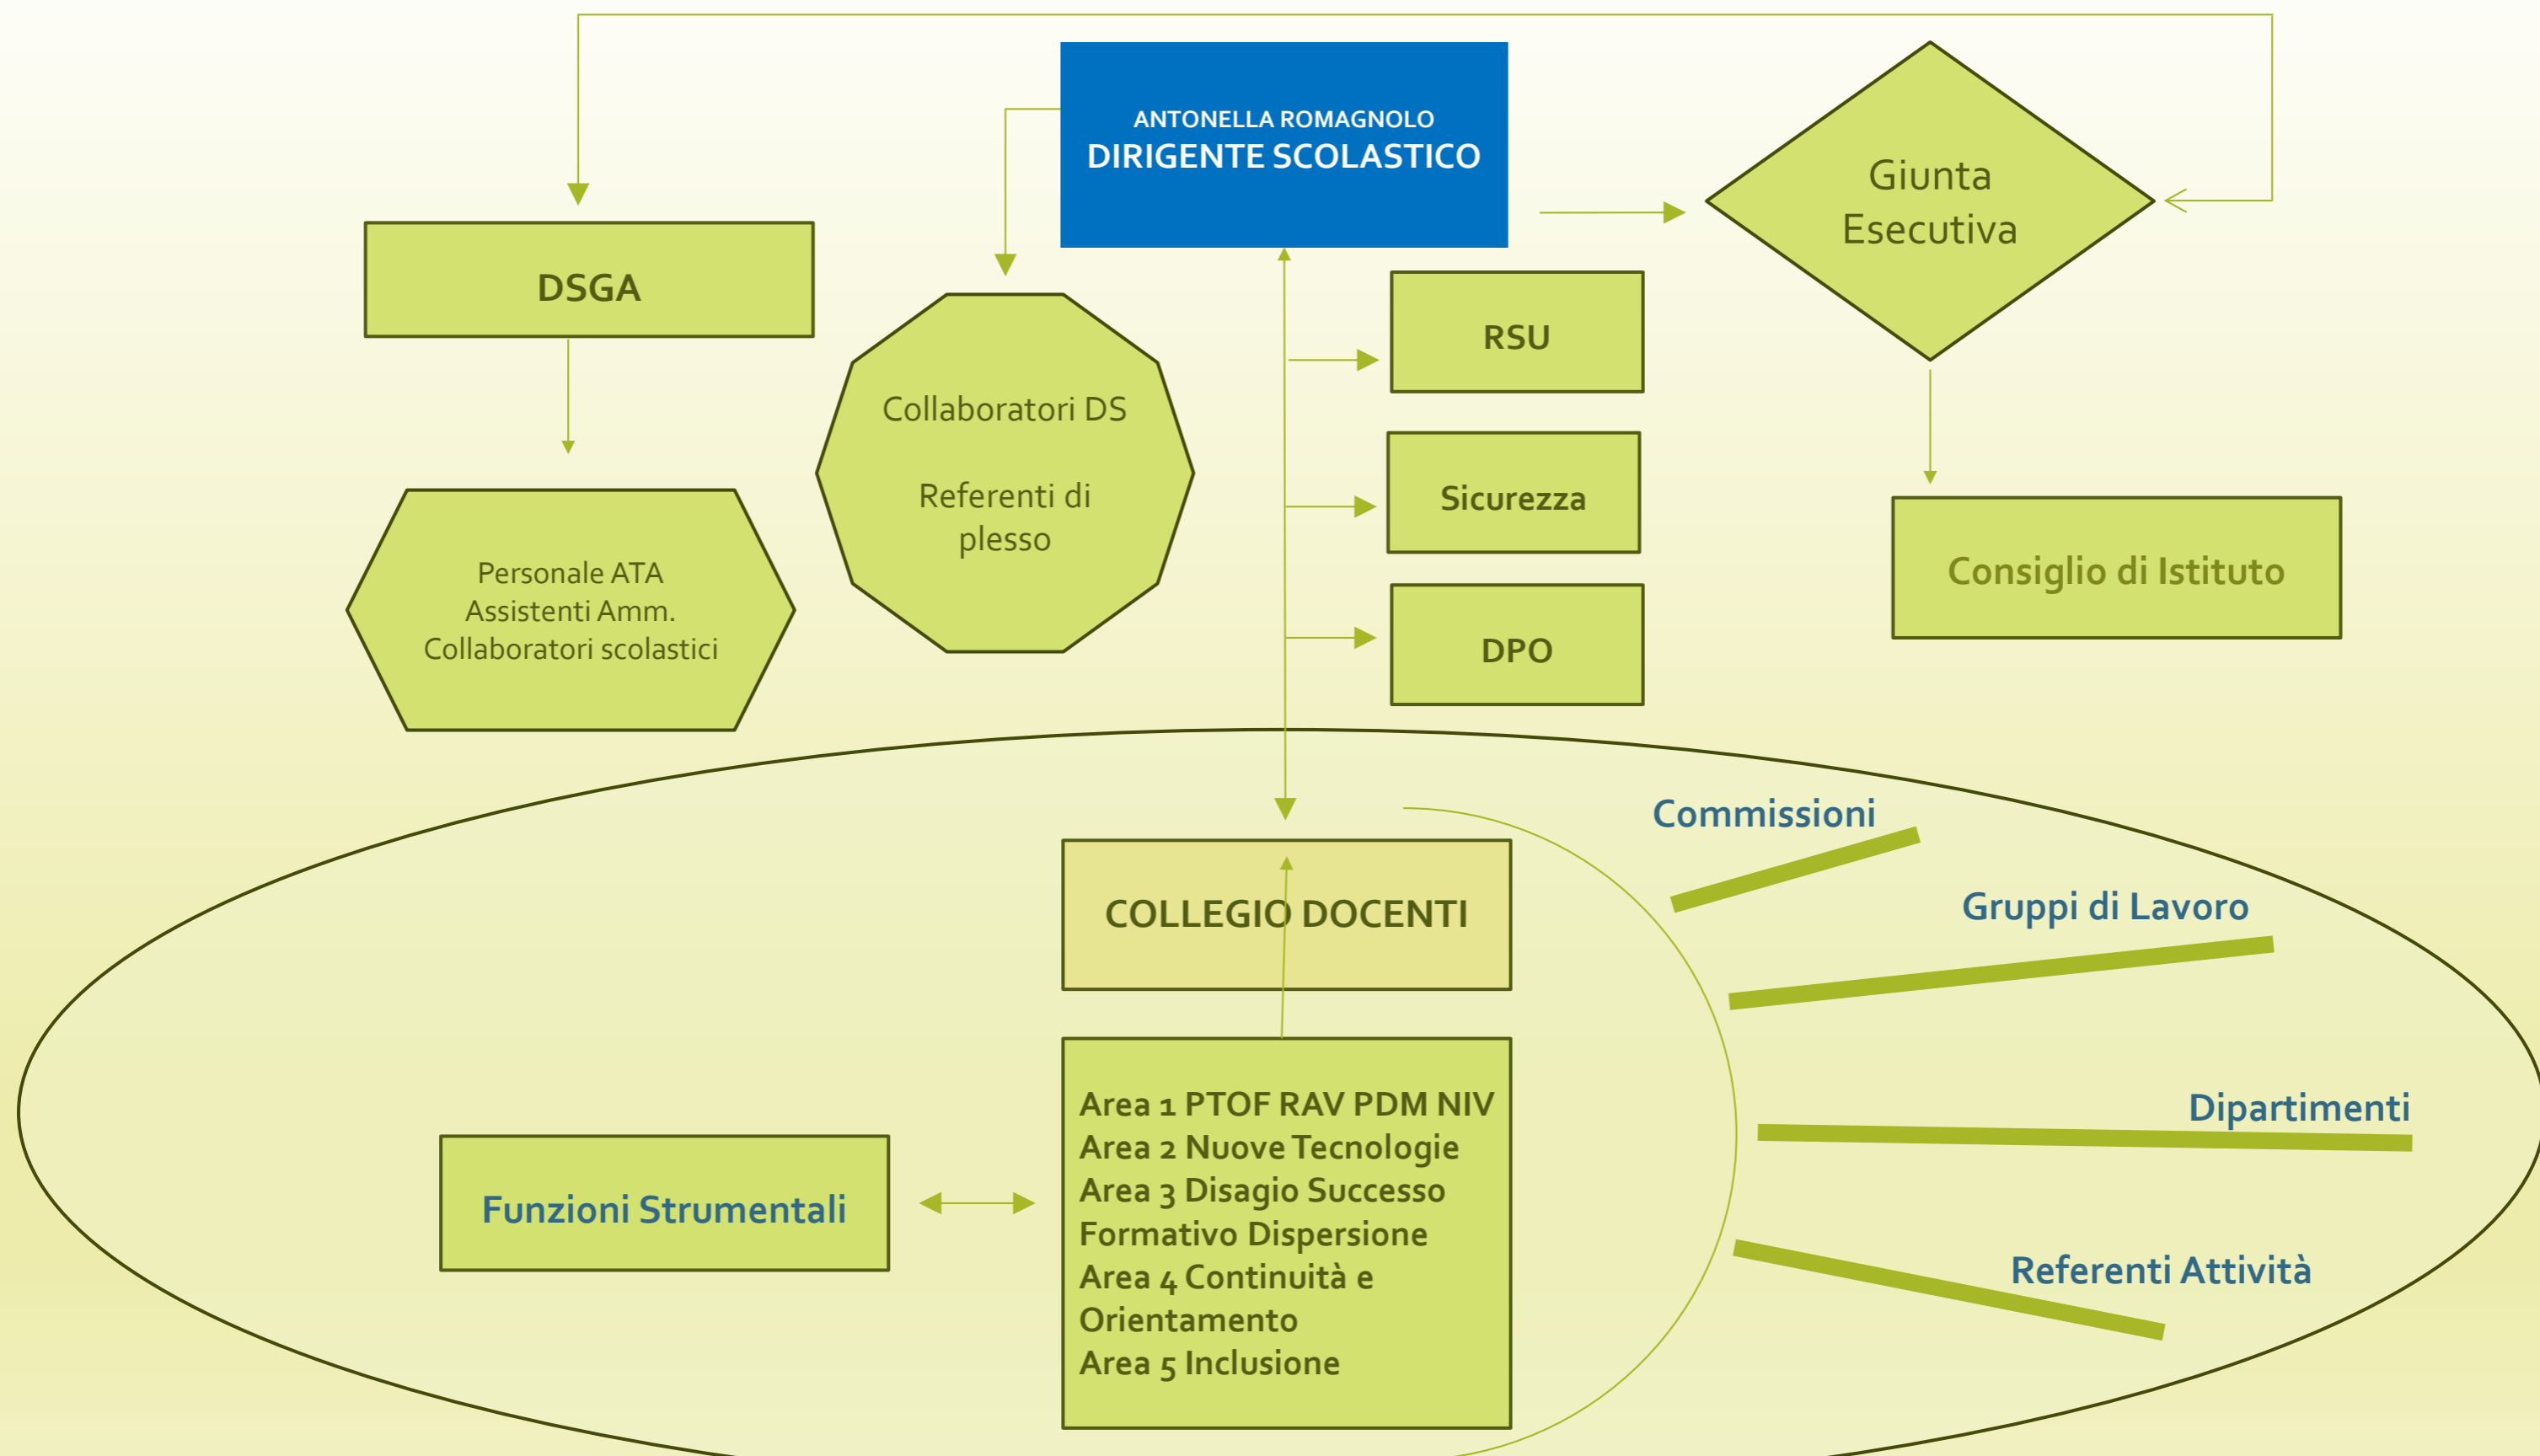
ANTONELLA ROMAGNOLO
DIRIGENTE SCOLASTICO

Giunta Esecutiva

DSGA

Collaboratori DS

Referenti di plesso

RSU

Sicurezza

DPO

Consiglio di Istituto

Personale ATA
Assistenti Amm.
Collaboratori scolastici

COLLEGIO DOCENTI

Commissioni

Gruppi di Lavoro

Dipartimenti

Referenti Attività

Funzioni Strumentali

Area 1 PTOF RAV PDM NIV
Area 2 Nuove Tecnologie
Area 3 Disagio Successo Formativo Dispersione
Area 4 Continuità e Orientamento
Area 5 Inclusione